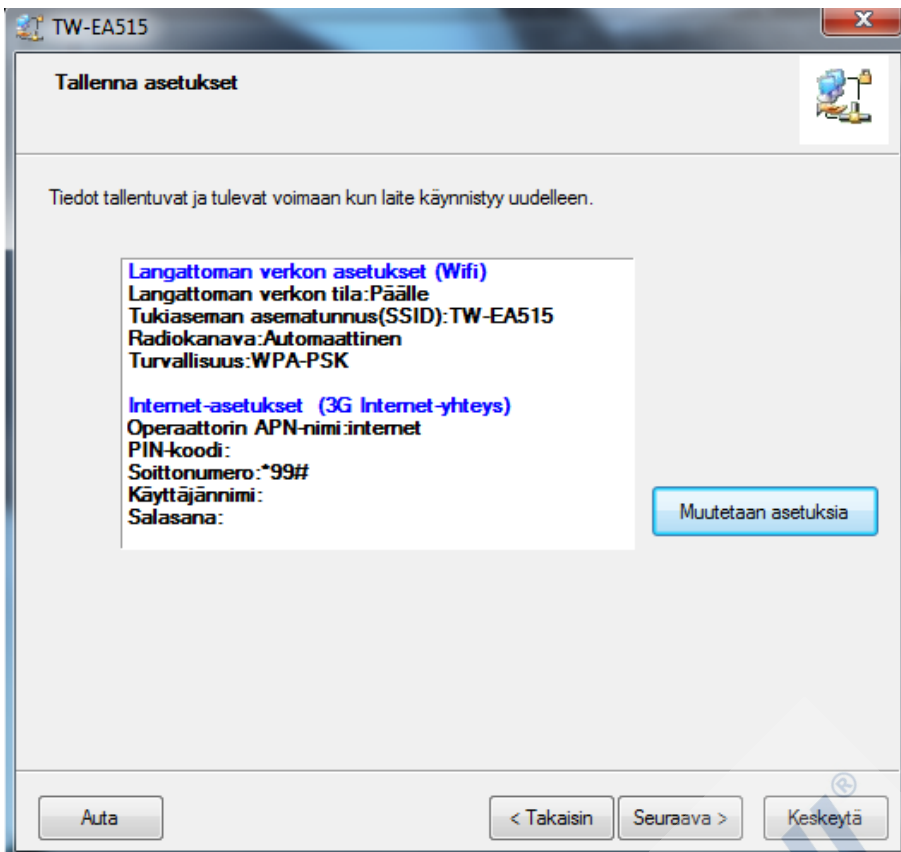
TW-EA515

Tallenna asetukset

Tiedot tallentuvat ja tulevat voimaan kun laite käynnistyy uudelleen.

Langattoman verkon asetukset (Wifi)
Langattoman verkon tila:Päälle
Tukiaseman asematunnus(SSID):TW-EA515
Radiokanava:Automaattinen
Turvallisuus:WPA-PSK

Internet-asetukset (3G Internet-yhteys)
Operaattorin APN-nimi:internet
PIN-koodi:
Soittonumero:*99#
Käyttäjännimi:
Salasana:

Muutetaan asetuksia

Auta
< Takaisin
Seuraava >
Keskeytä